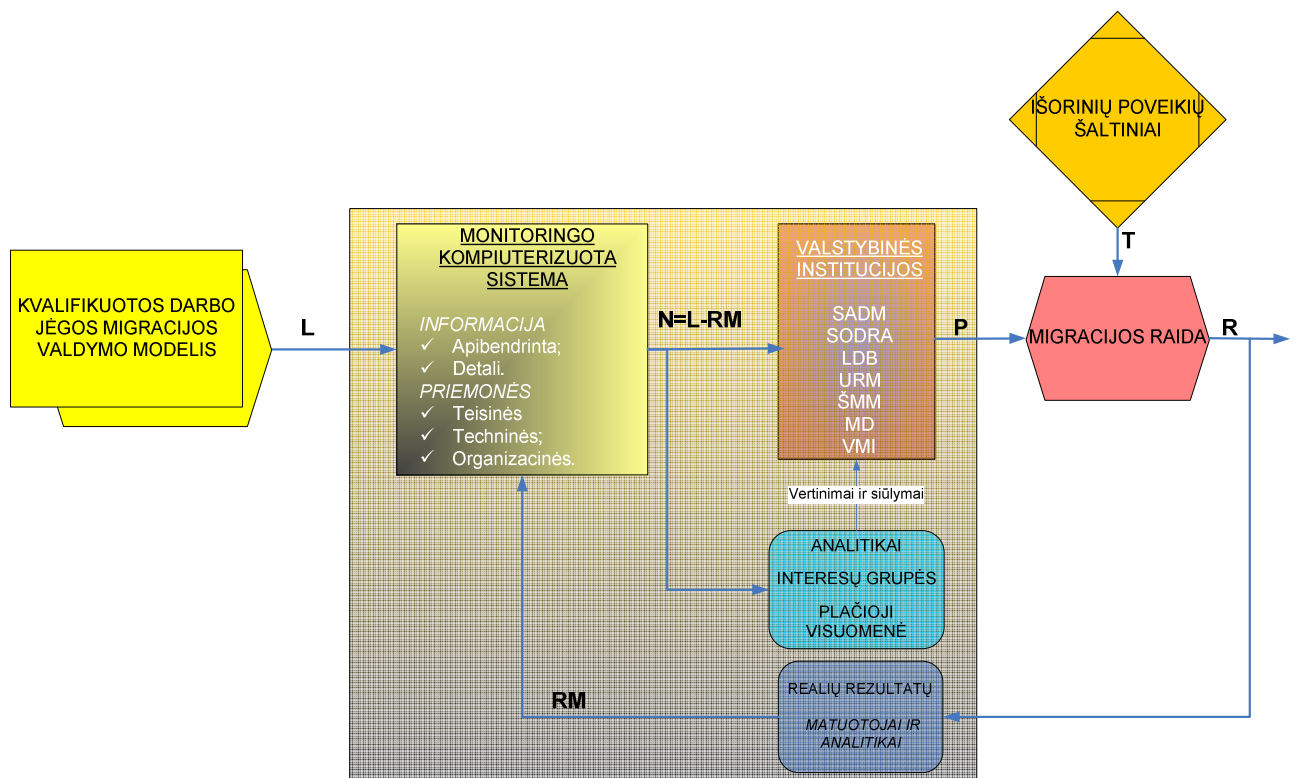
IŠORINIŲ POVEIKIŲ ŠALTINIAI

T

KVALIFIKUOTOS DARBO JĖGOS MIGRACIJOS VALDYMO MODELIS

L

MONITORINGO KOMPIUTERIZUOTA SISTEMA

INFORMACIJA
✓ Apibendrinta;
✓ Detali.
PRIEMONĖS
✓ Teisinės
✓ Techninės;
✓ Organizacinės.

N=L-RM

VALSTYBINĖS INSTITUCIJOS

SADM
SODRA
LDB
URM
ŠMM
MD
VMI

P

MIGRACIJOS RAIDA

R

Vertinimai ir siūlymai

ANALITIKAI
INTERESŲ GRUPĖS
PLAČIOJI VISUOMENĖ

RM

REALIŲ REZULTATŲ
MATUOTOJAI IR ANALITIKAI